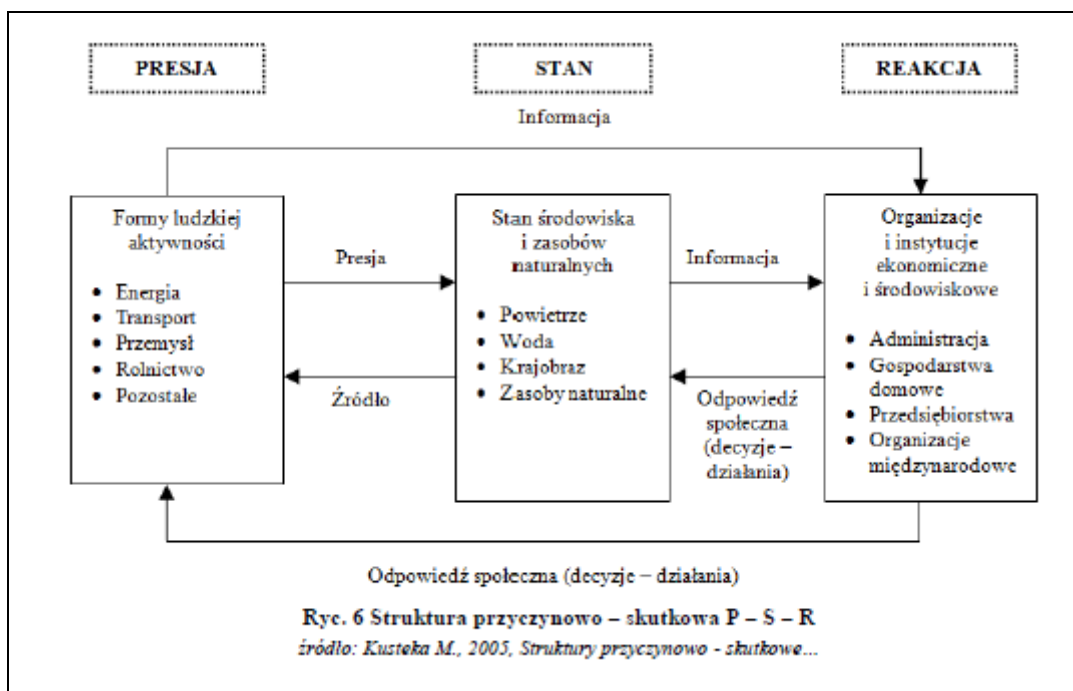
PRESJA

STAN

REAKCJA

Informacja

Formy ludzkiej aktywności

- Energia
- Transport
- Przemysł
- Rolnictwo
- Pozostałe

Presja

Źródło

Stan środowiska i zasobów naturalnych

- Powietrze
- Woda
- Krajobraz
- Zasoby naturalne

Informacja

Odpowiedź społeczna (decyzje – działania)

Organizacje i instytucje ekonomiczne i środowiskowe

- Administracja
- Gospodarstwa domowe
- Przedsiębiorstwa
- Organizacje międzynarodowe

Odpowiedź społeczna (decyzje – działania)

Ryc. 6 Struktura przyczynowo – skutkowa P – S – R

źródło: Kusteka M., 2005, Struktury przyczynowo - skutkowe...